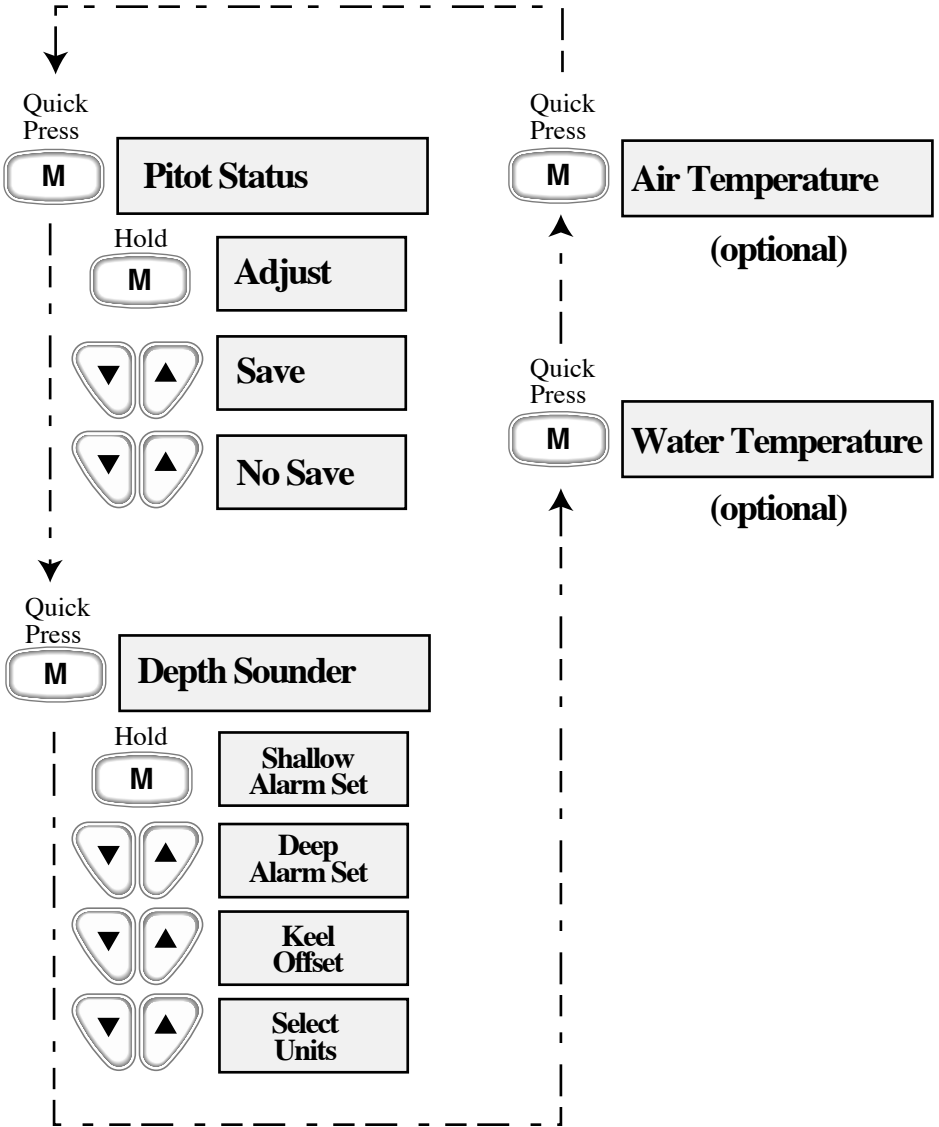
Quick Press

M

Pitot Status

Hold

M

Adjust

Save

No Save

Quick Press

M

Depth Sounder

Hold

M

Shallow Alarm Set

Deep Alarm Set

Keel Offset

Select Units

Quick Press

M

Air Temperature

(optional)

Quick Press

M

Water Temperature

(optional)